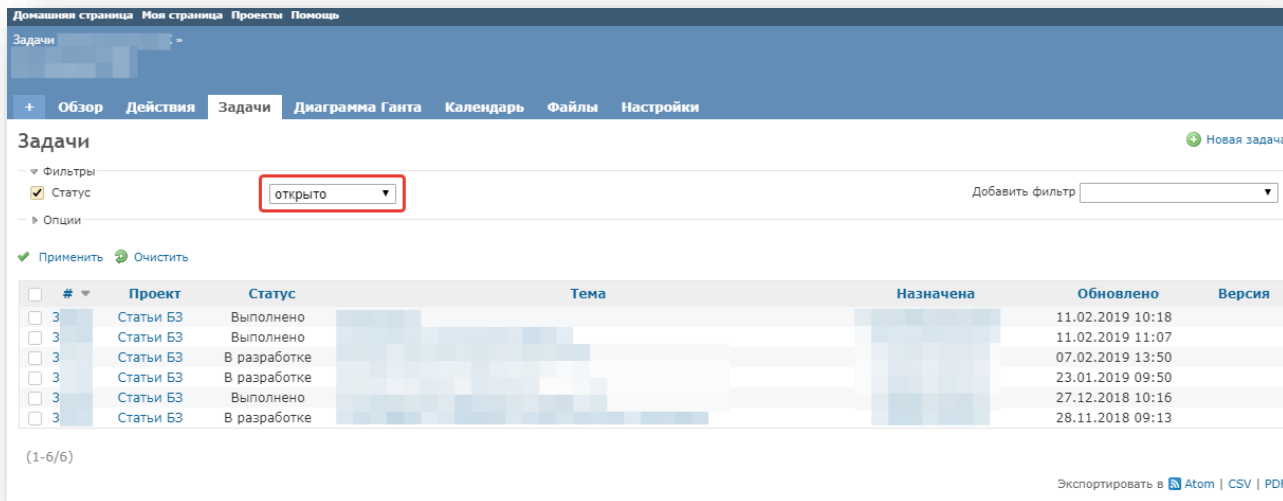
Домашняя страница Моя страница Проекты Помощь

Задачи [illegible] »

+ Обзор Действия Задачи Диаграмма Ганта Календарь Файлы Настройки

Задачи

Новая задача

Фильтры

Статус

открыто

Добавить фильтр

Опции

Применить Очистить

| | # | Проект | Статус | Тема | Назначена | Обновлено | Версия |
|---|---|---|---|---|---|---|---|
| | 3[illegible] | Статьи БЗ | Выполнено | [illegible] | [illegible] | 11.02.2019 10:18 | |
| | 3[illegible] | Статьи БЗ | Выполнено | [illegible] | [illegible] | 11.02.2019 11:07 | |
| | 3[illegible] | Статьи БЗ | В разработке | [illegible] | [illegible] | 07.02.2019 13:50 | |
| | 3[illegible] | Статьи БЗ | В разработке | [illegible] | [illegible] | 23.01.2019 09:50 | |
| | 3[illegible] | Статьи БЗ | Выполнено | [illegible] | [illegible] | 27.12.2018 10:16 | |
| | 3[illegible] | Статьи БЗ | В разработке | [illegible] | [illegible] | 28.11.2018 09:13 | |

(1-6/6)

Экспортировать в Atom | CSV | PDF